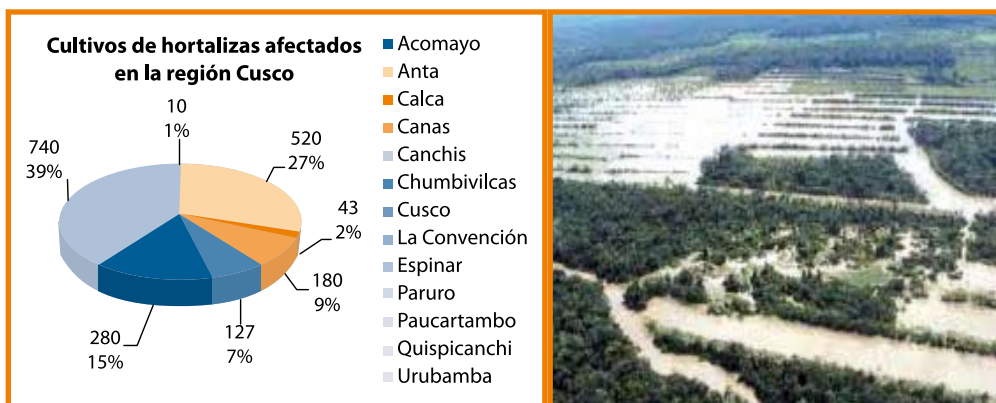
Cultivos de hortalizas afectados en la región Cusco

10
1%

520
27%

43
2%

180
9%

127
7%

280
15%

740
39%

Acomayo
Anta
Calca
Canas
Canchis
Chumbivilcas
Cusco
La Convención
Espinar
Paruro
Paucartambo
Quispicanchi
Urubamba